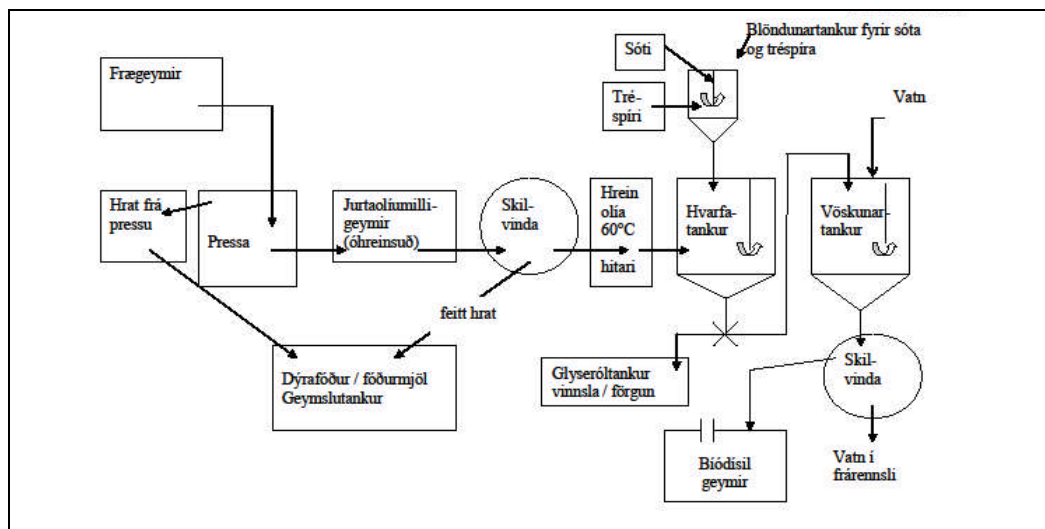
Frægeymir

Hrat frá pressu

Pressa

Jurtaolíumilligeymir (óhreinsuð)

Skilvinda

feitt hrat

Dýrafóður / fóðurmjöl Geymslutankur

Hrein olía 60°C hitari

Sóti

Tréspíri

Blöndunartankur fyrir sóta og tréspíra

Hvarfatankur

Glyseróltankur vinnsla / förgun

Vatn

Vöskunartankur

Skilvinda

Bíódísil geymir

Vatn í frárennsli